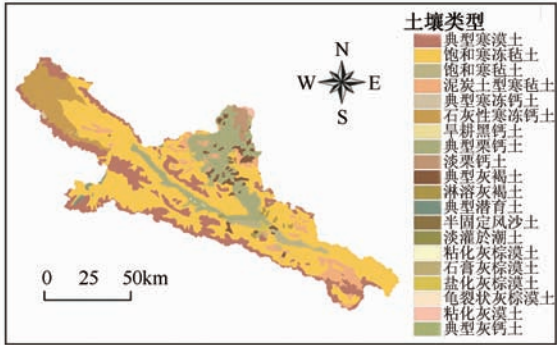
土壤类型
典型寒漠土
饱和寒冻毡土
饱和寒毡土
泥炭土型寒毡土
典型寒冻钙土
石灰性寒冻钙土
旱耕黑钙土
典型栗钙土
淡栗钙土
典型灰褐土
淋溶灰褐土
典型潜育土
半固定风沙土
淡灌於潮土
粘化灰棕漠土
石膏灰棕漠土
盐化灰棕漠土
龟裂状灰棕漠土
粘化灰漠土
典型灰钙土

N
W
E
S

0 25 50km